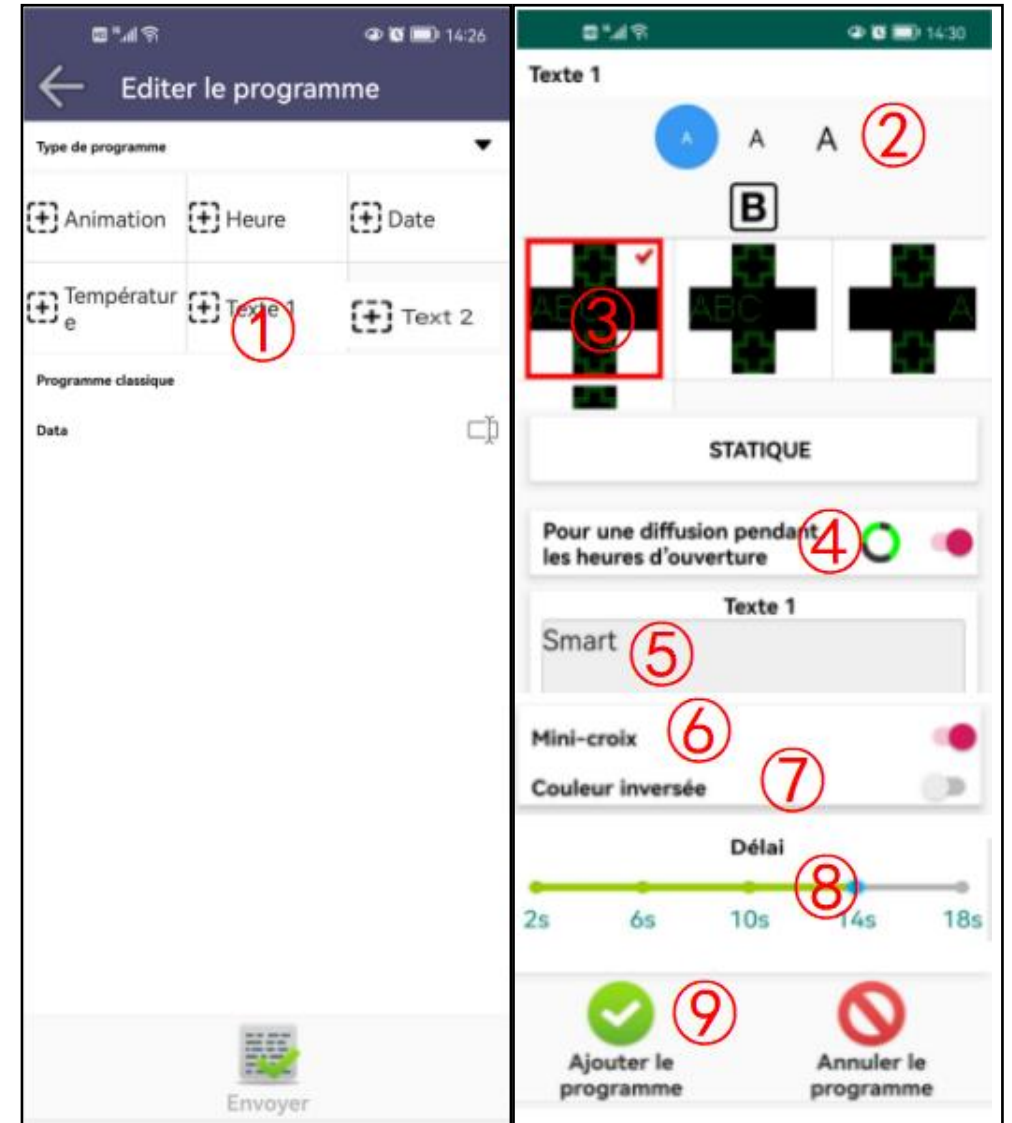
14:26

Editer le programme

Type de programme

Animation
Heure
Date
Température
Texte 1
Text 2
①

Programme classique

Data

Envoyer

14:30

Texte 1

A A A ②

B

ABC ③
ABC
A

STATIQUE

Pour une diffusion pendant les heures d'ouverture ④

Texte 1
Smart ⑤

⑥
Mini-croix
Couleur inversée ⑦

Délai
⑧
2s 6s 10s 14s 18s

⑨
Ajouter le programme
Annuler le programme